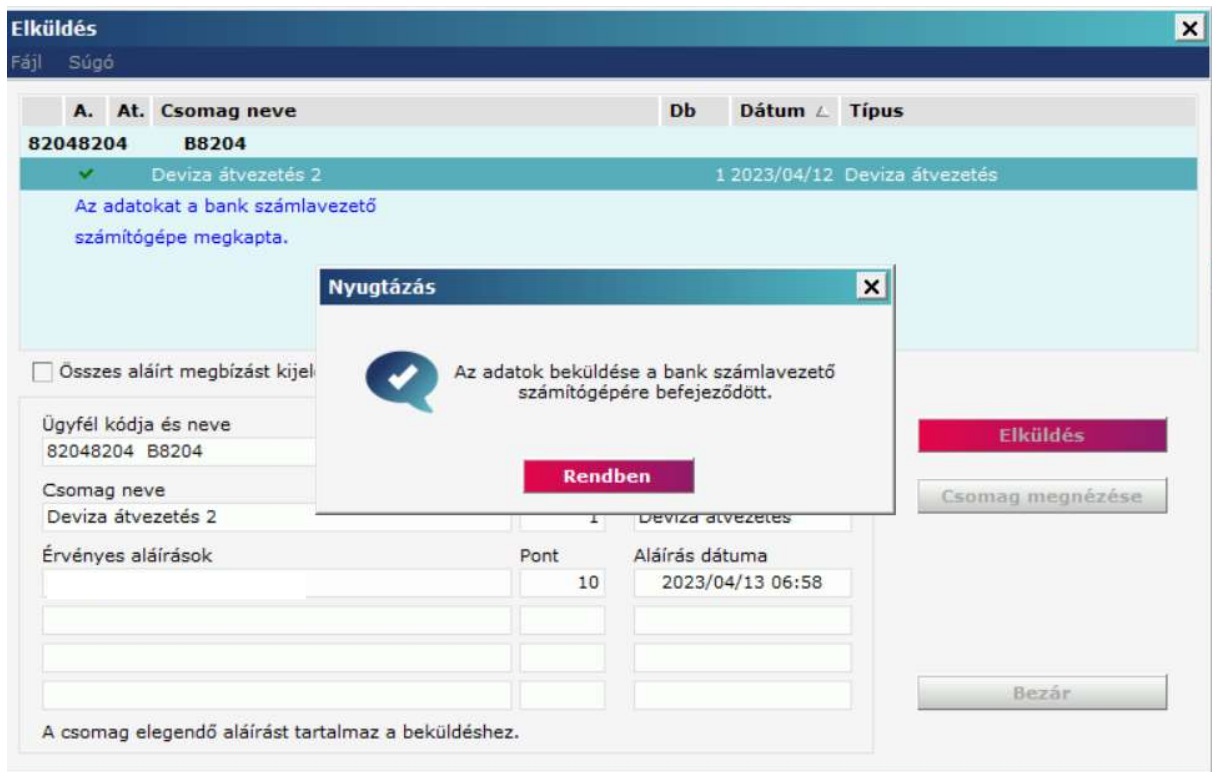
Elküldés
Fájl Súgó

| A. | At. | Csomag neve | Db | Dátum | Típus |
|---|---|---|---|---|---|
| 82048204 | | B8204 | | | |
| | ✔ | Deviza átvezetés 2 | 1 | 2023/04/12 | Deviza átvezetés |

Az adatokat a bank számlavezető számítógépe megkapta.

Összes aláírt megbízást kijel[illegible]

Nyugtázás

Az adatok beküldése a bank számlavezető számítógépére befejeződött.

Rendben

Ügyfél kódja és neve
82048204 B8204

Csomag neve
Deviza átvezetés 2
1
Deviza átvezetés

Érvényes aláírások
Pont
Aláírás dátuma
10
2023/04/13 06:58

A csomag elegendő aláírást tartalmaz a beküldéshez.

Elküldés
Csomag megnézése
Bezár